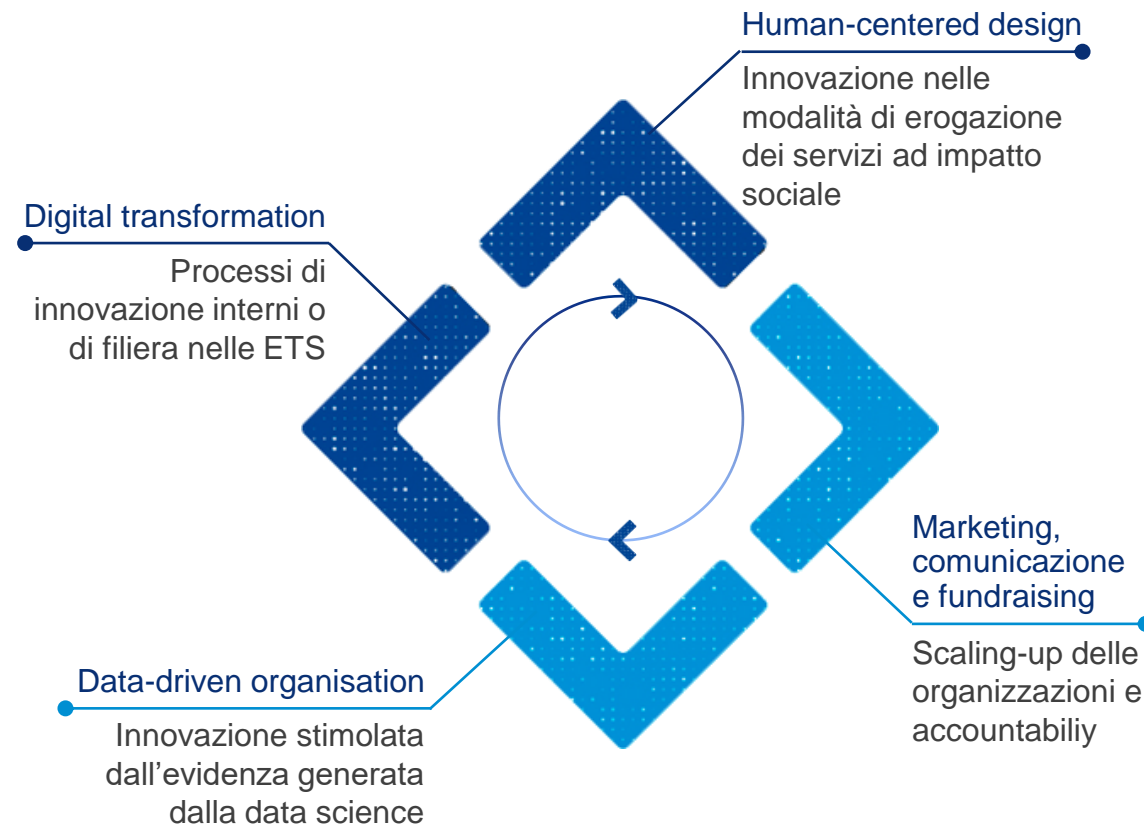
Human-centered design

Innovazione nelle modalità di erogazione dei servizi ad impatto sociale

Digital transformation

Processi di innovazione interni o di filiera nelle ETS

Marketing, comunicazione e fundraising

Scaling-up delle organizzazioni e accountabiliy

Data-driven organisation

Innovazione stimolata dall'evidenza generata dalla data science